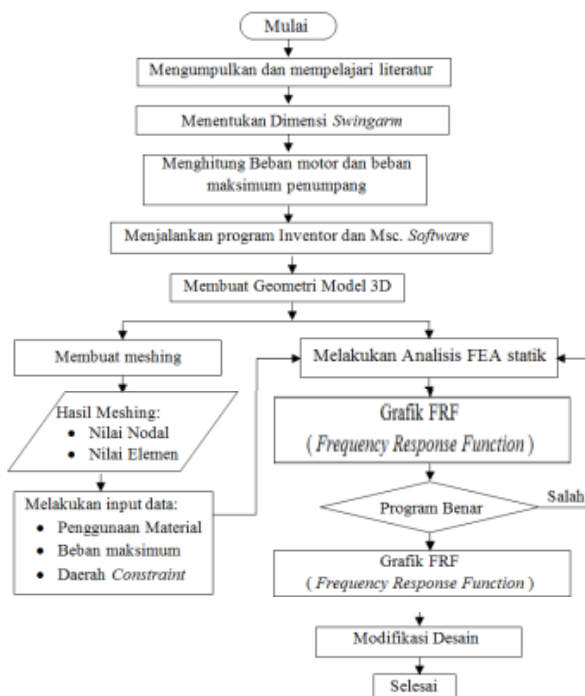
Mulai

Mengumpulkan dan mempelajari literatur

Menentukan Dimensi *Swingarm*

Menghitung Beban motor dan beban maksimum penumpang

Menjalankan program Inventor dan Msc. *Software*

Membuat Geometri Model 3D

Membuat meshing

Hasil Meshing:
• Nilai Nodal
• Nilai Elemen

Melakukan input data:
• Penggunaan Material
• Beban maksimum
• Daerah *Constraint*

Melakukan Analisis FEA statik

Grafik FRF
( *Frequency Response Function* )

Program Benar

Salah

Grafik FRF
( *Frequency Response Function* )

Modifikasi Desain

Selesai